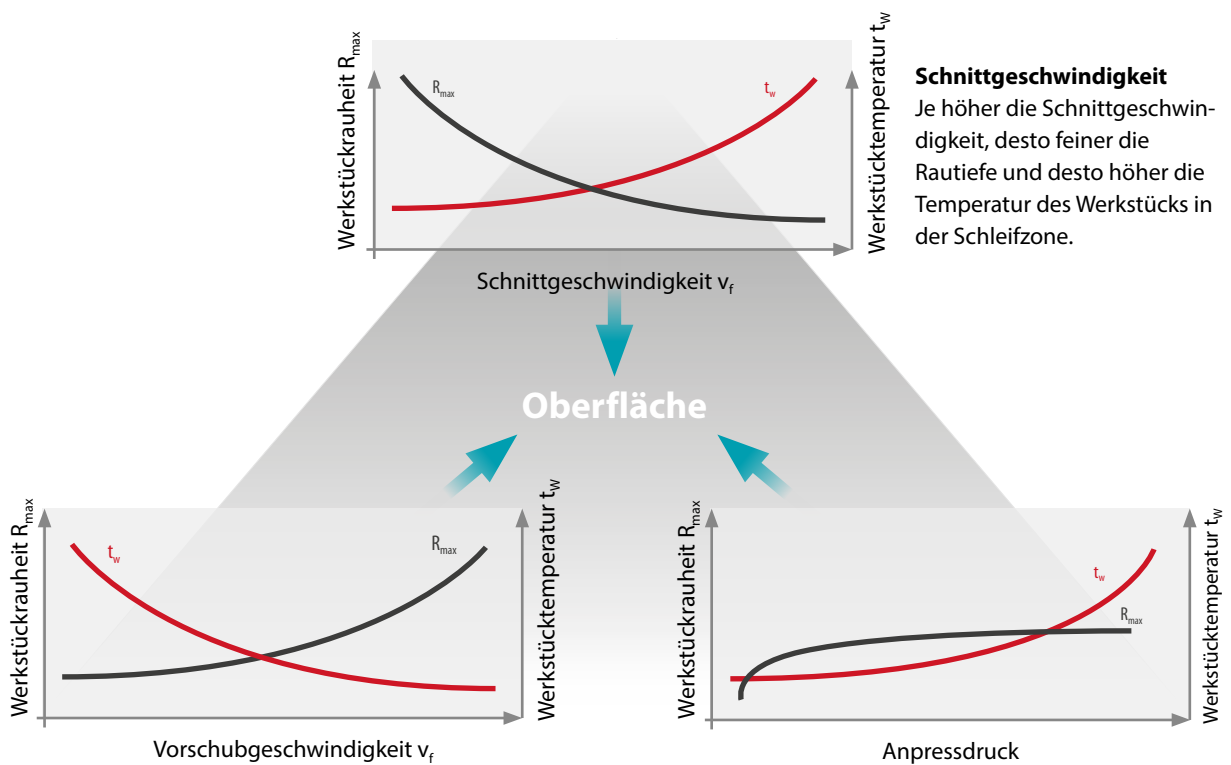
Werkstückrauheit $R_{max}$

$R_{max}$

$t_w$

Werkstücktemperatur $t_W$

Schnittgeschwindigkeit $v_f$

**Schnittgeschwindigkeit**
Je höher die Schnittgeschwindigkeit, desto feiner die Rautiefe und desto höher die Temperatur des Werkstücks in der Schleifzone.

Oberfläche

Werkstückrauheit $R_{max}$

$t_w$

$R_{max}$

Werkstücktemperatur $t_W$

Vorschubgeschwindigkeit $v_f$

Werkstückrauheit $R_{max}$

$t_w$

$R_{max}$

Werkstücktemperatur $t_W$

Anpressdruck